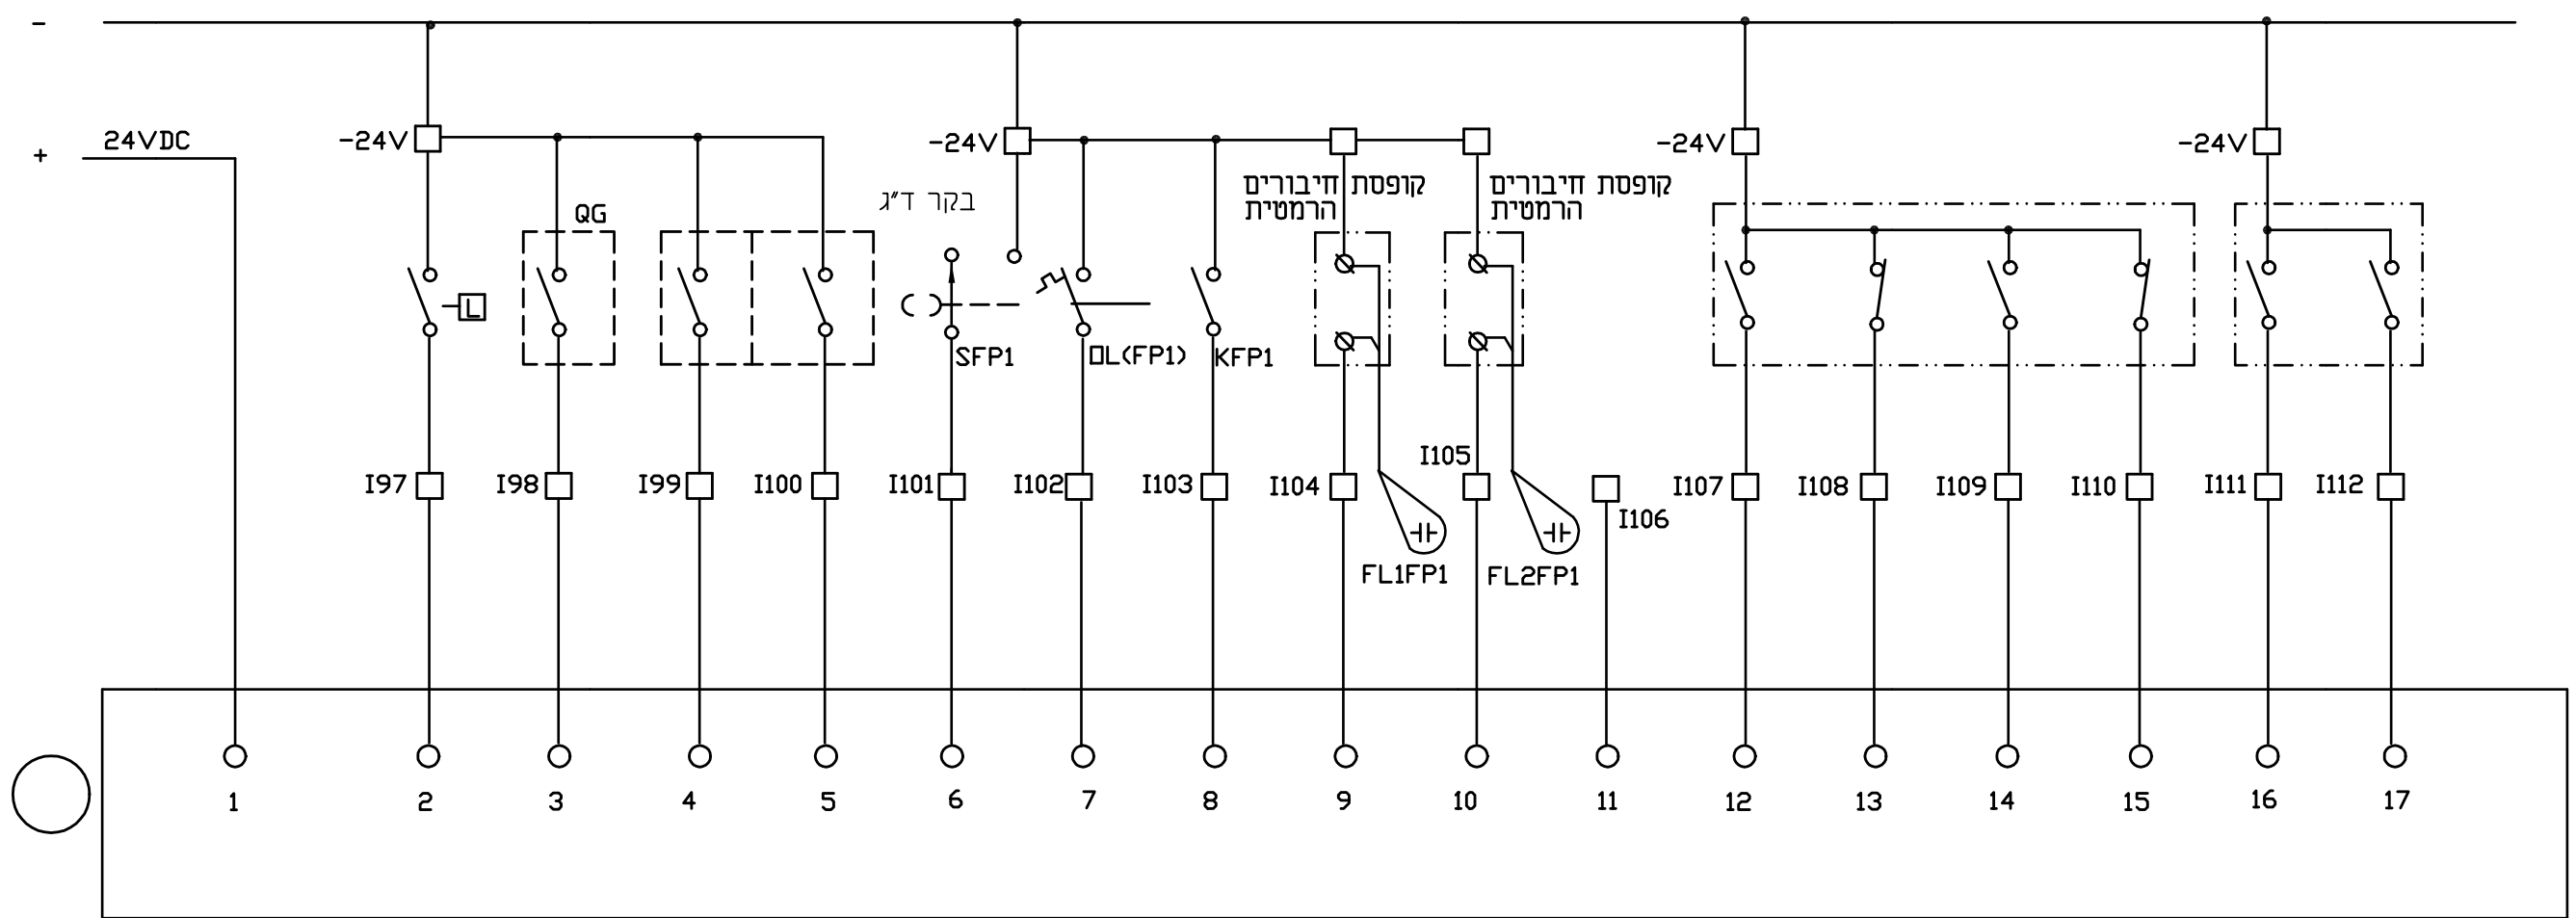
-
+
24VDC
-24V
-24V
-24V
-24V
QG
בקר ד"ג
קופסת חיבורים הרמטית
קופסת חיבורים הרמטית
L
SFP1
DL(FP1)
KFP1
I97
I98
I99
I100
I101
I102
I103
I104
I105
I106
I107
I108
I109
I110
I111
I112
FL1FP1
FL2FP1
1
2
3
4
5
6
7
8
9
10
11
12
13
14
15
16
17